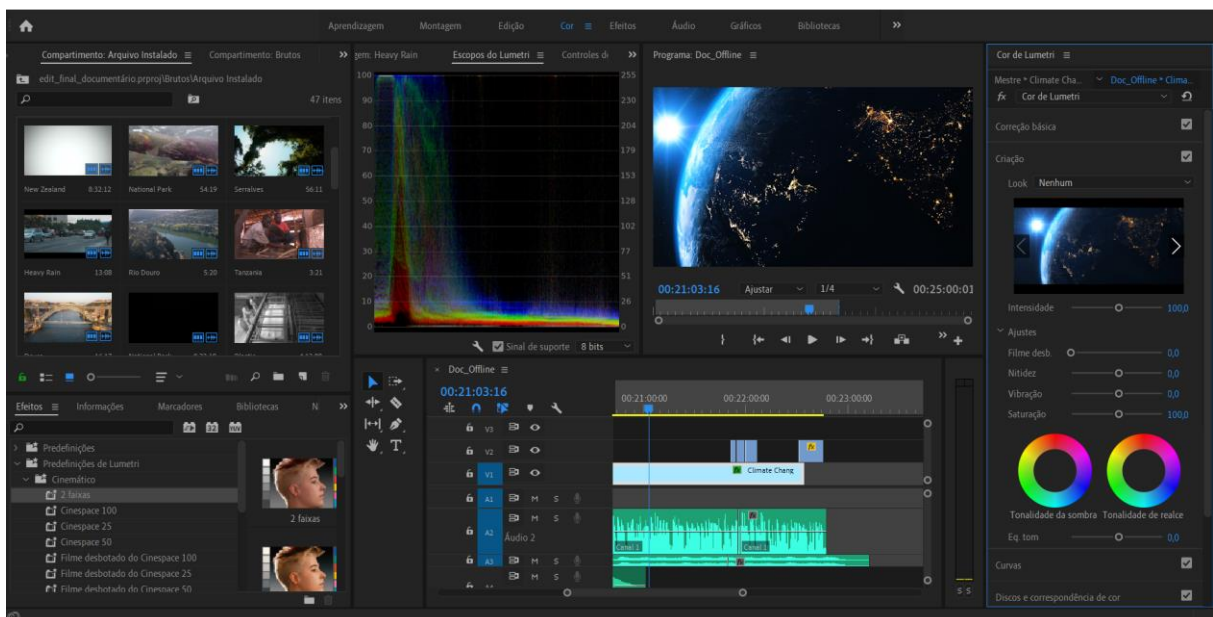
Aprendizagem Montagem Edição Cor ≡ Efeitos Áudio Gráficos Bibliotecas »

Compartimento: Arquivo Instalado ≡ Compartimento: Brutos »

edit_final_documentário.prproj\Brutos\Arquivo Instalado

47 itens

New Zealand 8:32:12
National Park 54:19
Serralves 56:11
Heavy Rain 13:08
Rio Douro 5:20
Tanzania 3:21

gem: Heavy Rain Escopos do Lumetri ≡ Controles d »

100 90 80 70 60 50 40 30 20 10
255 230 204 179 153 128 102 77 51 26

Sinal de suporte 8 bits

Programa: Doc_Offline ≡

00:21:03:16 Ajustar 1/4 00:25:00:01

Cor de Lumetri ≡

Mestre * Climate Cha... Doc_Offline * Clima...
fx Cor de Lumetri

Correção básica

Criação

Look Nenhum

Intensidade 100,0

Ajustes

Filme desb. 0,0
Nitidez 0,0
Vibração 0,0
Saturação 100,0

Tonalidade da sombra Tonalidade de realce

Eq. tom 0,0

Curvas

Discos e correspondência de cor

Efeitos ≡ Informações Marcadores Bibliotecas N »

Predefinições
Predefinições de Lumetri
Cinemático
2 faixas
Cinespace 100
Cinespace 25
Cinespace 50
Filme desbotado do Cinespace 100
Filme desbotado do Cinespace 25
Filme desbotado do Cinespace 50

2 faixas

× Doc_Offline ≡

00:21:03:16

00:21:00:00 00:22:00:00 00:23:00:00

V3 V2 V1 A1 A2 A3

Áudio 2

Climate Chang

S S